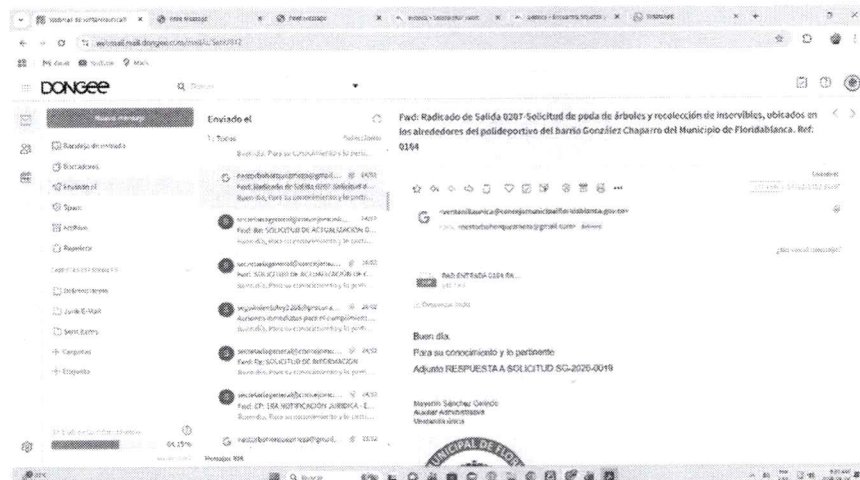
DONGEE

Enviado el

Fwd: Radicado de Salida 0207-Solicitud de poda de árboles y recolección de inservibles, ubicados en los alrededores del polideportivo del barrio González Chaparro del Municipio de Floridablanca. Ref: 0184

Bandeja de entrada
Borradores
Enviado el
Spam
Archivo
Papelera
Carpetas
Etiquetas

RAD ENTRADA 0184 RA...

Buen día.
Para su conocimiento y lo pertinente
Adjunto RESPUESTA A SOLICITUD SG-2026-0019

Mayerlin Sánchez Celedo
Auxiliar Administrativa

Fwd: Re: SOLICITUD DE ACTUALIZACIÓN D...
Fwd: RE: SOLICITUD DE ACTUALIZACIÓN DE C...
Fwd: Re: SOLICITUD DE INFORMACIÓN
Fwd: CP: 18A NOTIFICACIÓN JURÍDICA - E...

05.15%

MUNICIPAL DE FLO